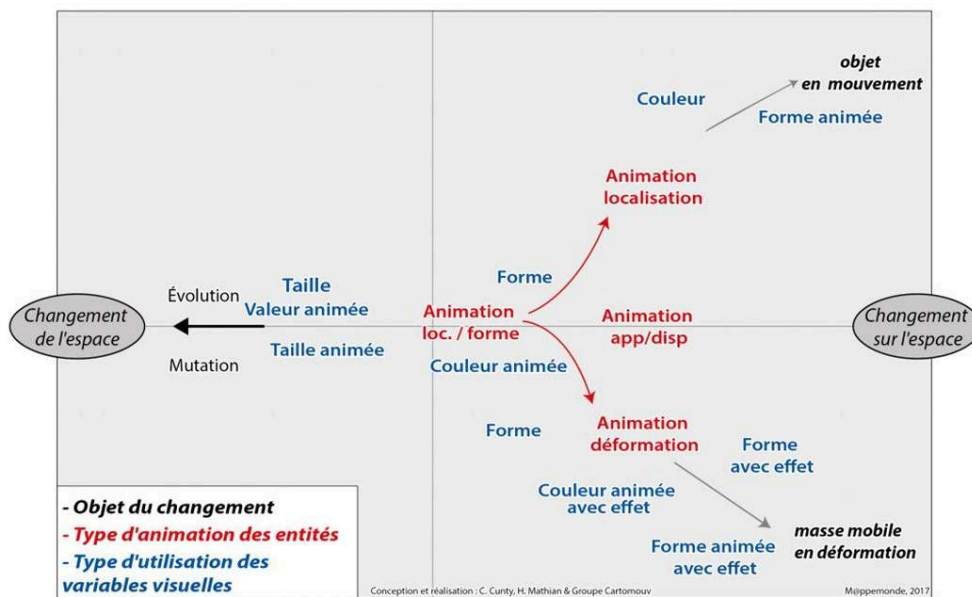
objet
en mouvement

Couleur

Forme animée

Animation
localisation

Forme

Taille
Valeur animée

Évolution

Changement
de l'espace

Mutation

Taille animée

Animation
loc. / forme

Animation
app/disp

Changement
sur l'espace

Couleur animée

Animation
déformation

Forme

Forme
avec effet

Couleur animée
avec effet

masse mobile
en déformation

Forme animée
avec effet

- Objet du changement
- Type d'animation des entités
- Type d'utilisation des variables visuelles

Conception et réalisation : C. Cunty, H. Mathian & Groupe Cartomouv

M@ppemonde, 2017